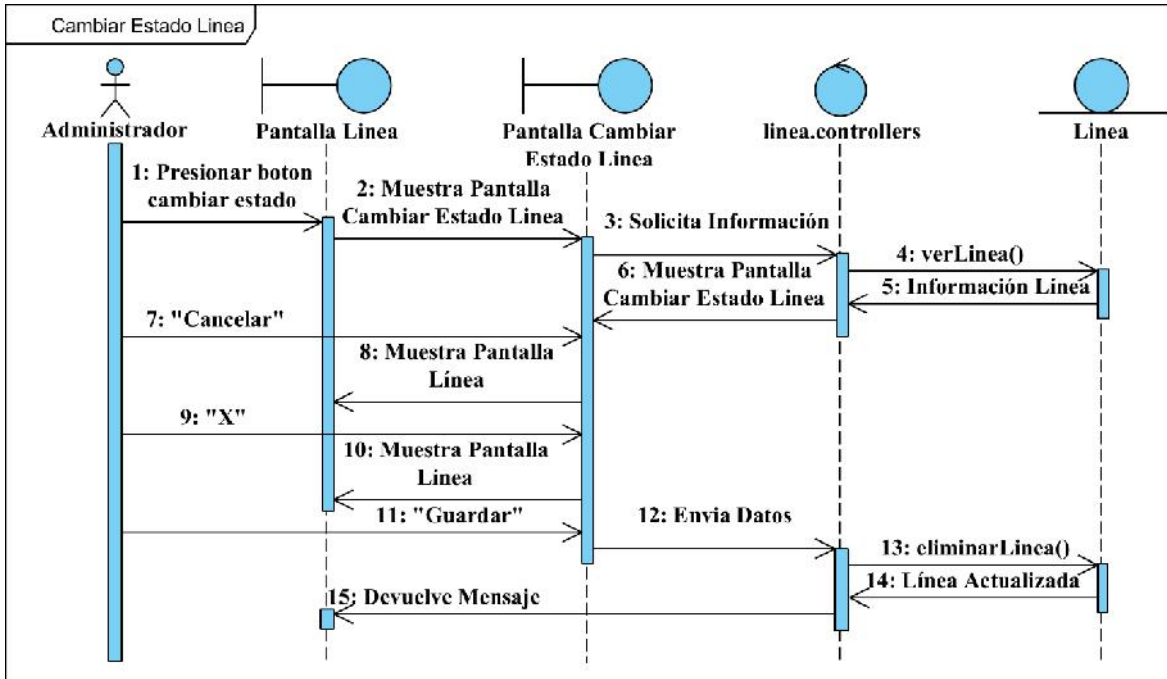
Cambiar Estado Linea

Administrador

Pantalla Linea

Pantalla Cambiar Estado Linea

linea.controllers

Linea

1: Presionar boton cambiar estado

2: Muestra Pantalla Cambiar Estado Linea

3: Solicita Información

4: verLinea()

5: Información Linea

6: Muestra Pantalla Cambiar Estado Linea

7: "Cancelar"

8: Muestra Pantalla Línea

9: "X"

10: Muestra Pantalla Linea

11: "Guardar"

12: Envia Datos

13: eliminarLinea()

14: Línea Actualizada

15: Devuelve Mensaje